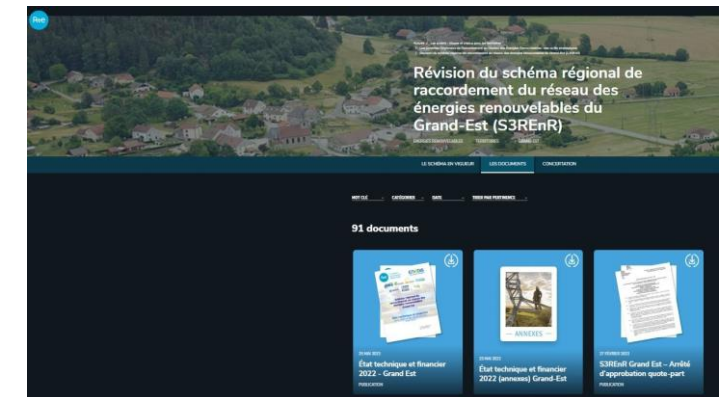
Révision du schéma régional de raccordement du réseau des énergies renouvelables du Grand-Est (S3REnR)

LE SCHÉMA EN VIGUEUR | LES DOCUMENTS | CONCERTATION

MOT CLÉ | CATÉGORIES | DATE | TRIER PAR PERTINENCE

91 documents

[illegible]
État technique et financier 2022 - Grand Est
PUBLICATION

ANNEXES
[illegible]
État technique et financier 2022 (annexes) Grand-Est

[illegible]
S3REnR Grand Est - Arrêté d'approbation quote-part
PUBLICATION